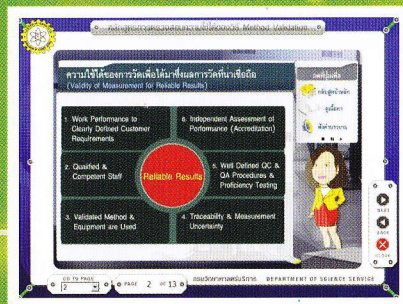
หลักสูตรการตรวจสอบความใช้ได้ของวิธี Method Validation

ความใช้ได้ของการวัดเพื่อได้มาซึ่งผลการวัดที่น่าเชื่อถือ
(Validity of Measurement for Reliable Results)

1. Work Performance to Clearly Defined Customer Requirements

6. Independent Assessment of Performance (Accreditation)

2. Qualified & Competent Staff

Reliable Results

5. Well Defined QC & QA Procedures & Proficiency Testing

3. Validated Method & Equipment are Used

4. Traceability & Measurement Uncertainty

เทคโนโลยี

กลับสู่หัวข้อหลัก

ดูเนื้อหา

พิมพ์บรรยาย

NEXT

BACK

CLOSE

GO TO PAGE 2

PAGE 2 of 13

กรมวิทยาศาสตร์บริการ DEPARTMENT OF SCIENCE SERVICE